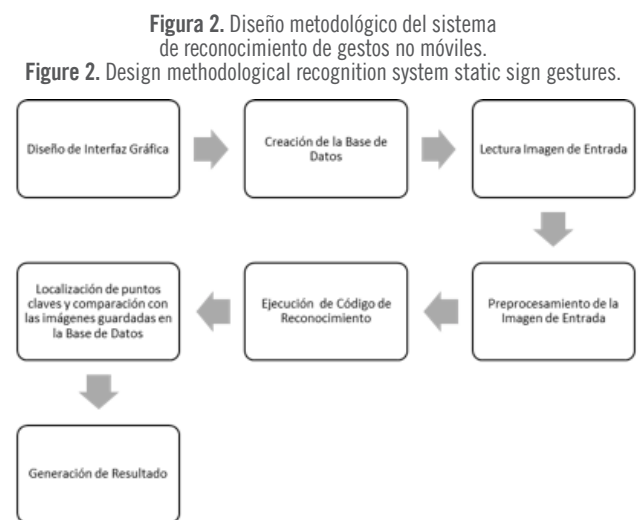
**Figura 2.** Diseño metodológico del sistema de reconocimiento de gestos no móviles.
**Figure 2.** Design methodological recognition system static sign gestures.

Diseño de Interfaz Gráfica

Creación de la Base de Datos

Lectura Imagen de Entrada

Preprocesamiento de la Imagen de Entrada

Ejecución de Código de Reconocimiento

Localización de puntos claves y comparación con las imágenes guardadas en la Base de Datos

Generación de Resultado